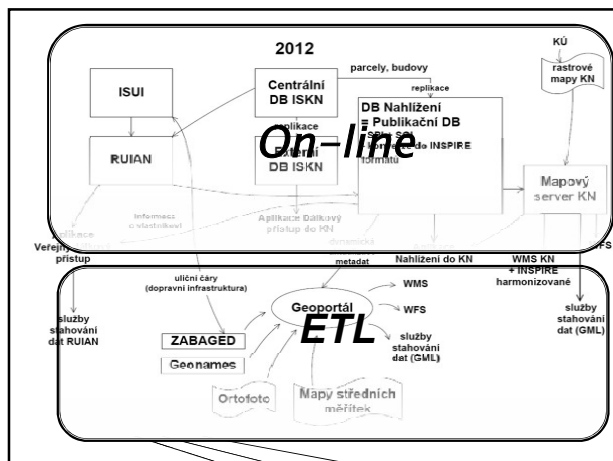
2012

KÚ

rastrové mapy KN

parcely, budovy

replikace

ISUI

Centrální DB ISKN

DB Nahlížení = Publikační DB

replikace

On-line

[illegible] do INSPIRE formátu

RUIAN

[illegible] DB ISKN

Mapový server KN

replikace

Informace o vlastníkovi

Aplikace Dálkový přístup do KN

Veřejný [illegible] přístup

dynamická

Nahlížení do KN

WMS KN + INSPIRE harmonizované

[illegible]FS

metadat

uliční čáry (dopravní infrastruktura)

Geoportál

WMS

služby stahování dat RUIAN

WFS

ZABAGED

ETL

služby stahování dat (GML)

služby stahování dat (GML)

Geonames

Ortofoto

Mapy středních měřítek